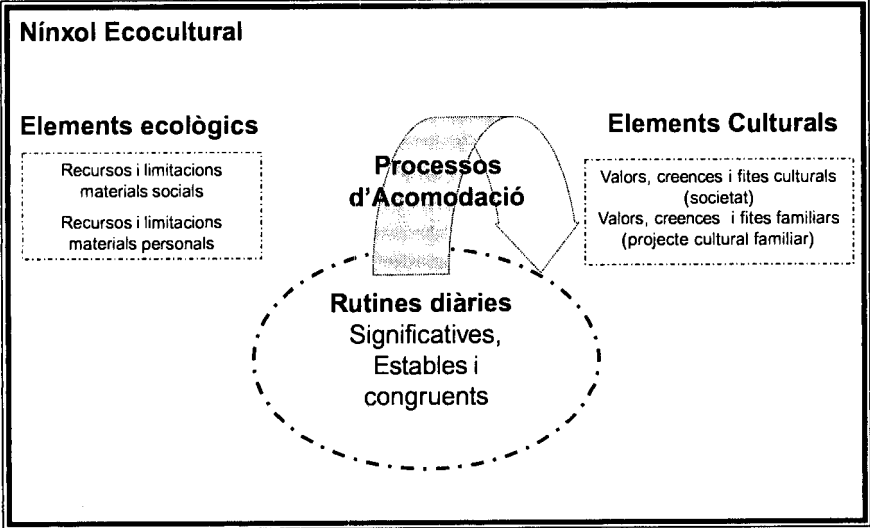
Nínxol Ecocultural

Elements ecològics

Recursos i limitacions materials socials

Recursos i limitacions materials personals

Processos d'Acomodació

Elements Culturals

Valors, creences i fites culturals (societat)

Valors, creences i fites familiars (projecte cultural familiar)

Rutines diàries

Significatives, Estables i congruents